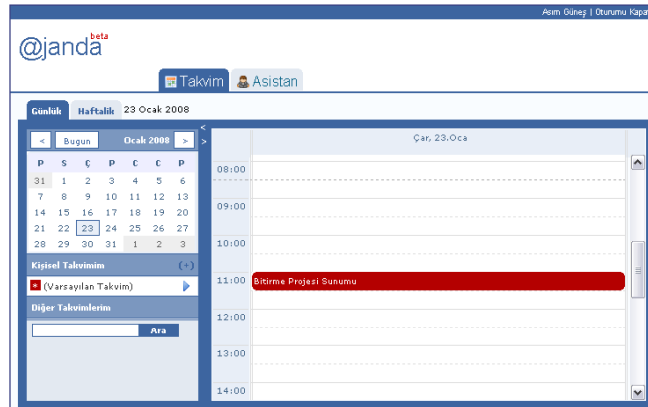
Asım Güneş | Oturumu Kapa

@janda beta

Takvim Asistan

Günlük Haftalık 23 Ocak 2008

< Bugun Ocak 2008 >

| P | S | Ç | P | C | C | P |
|---|---|---|---|---|---|---|
| 31 | 1 | 2 | 3 | 4 | 5 | 6 |
| 7 | 8 | 9 | 10 | 11 | 12 | 13 |
| 14 | 15 | 16 | 17 | 18 | 19 | 20 |
| 21 | 22 | 23 | 24 | 25 | 26 | 27 |
| 28 | 29 | 30 | 31 | 1 | 2 | 3 |

Kişisel Takvimim (+)

(Varsayılan Takvim)

Diğer Takvimlerim

Ara

Çar, 23.Oca

08:00

09:00

10:00

11:00 Bitirme Projesi Sunumu

12:00

13:00

14:00